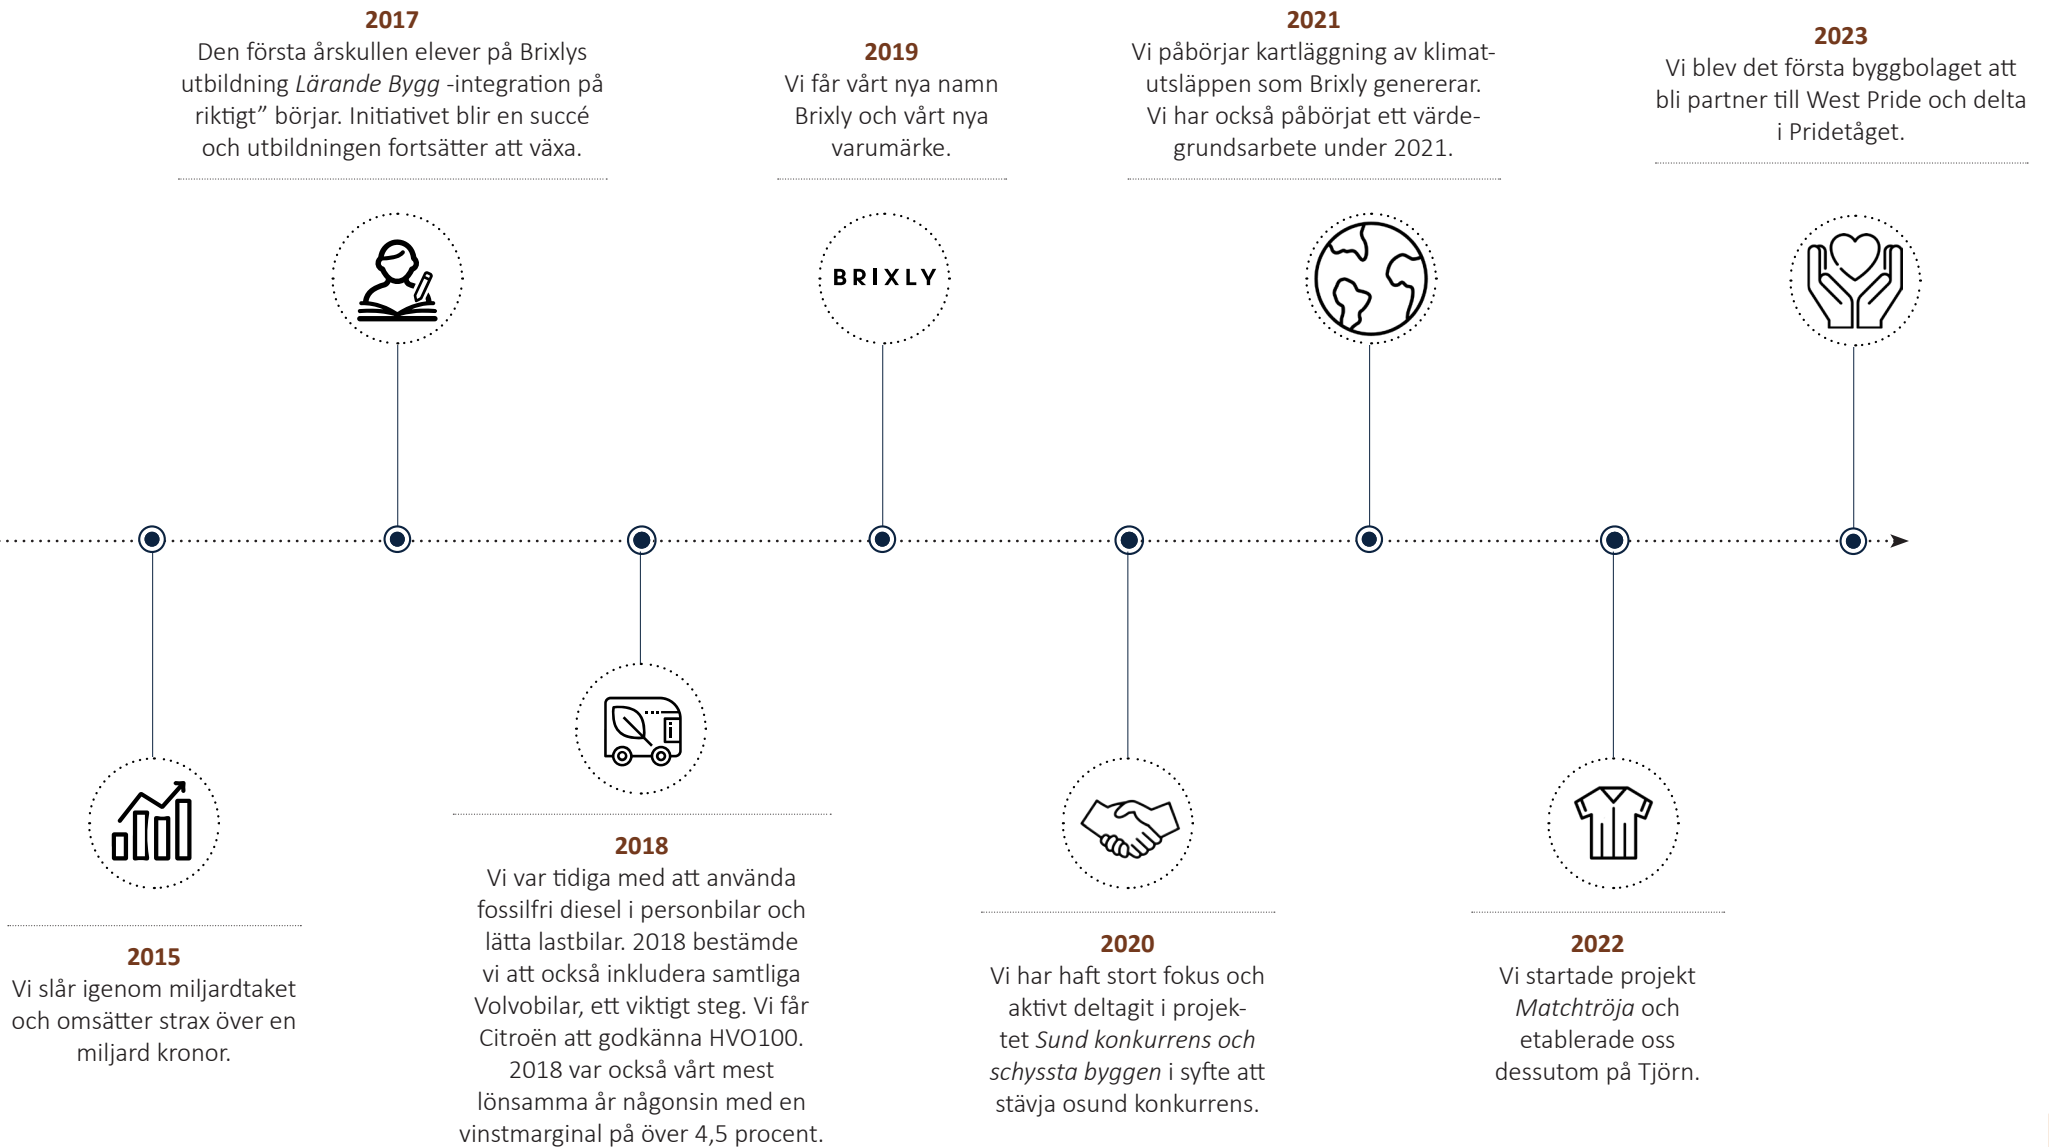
**2017**
Den första årskullen elever på Brixlys utbildning *Lärande Bygg* -integration på riktigt” börjar. Initiativet blir en succé och utbildningen fortsätter att växa.

**2019**
Vi får vårt nya namn Brixly och vårt nya varumärke.

**2021**
Vi påbörjar kartläggning av klimatutsläppen som Brixly genererar. Vi har också påbörjat ett värdegrundsarbete under 2021.

**2023**
Vi blev det första byggbolaget att bli partner till West Pride och delta i Pridetåget.

BRIXLY

**2015**
Vi slår igenom miljardtaket och omsätter strax över en miljard kronor.

**2018**
Vi var tidiga med att använda fossilfri diesel i personbilar och lätta lastbilar. 2018 bestämde vi att också inkludera samtliga Volvobilar, ett viktigt steg. Vi får Citroën att godkänna HVO100. 2018 var också vårt mest lönsamma år någonsin med en vinstmarginal på över 4,5 procent.

**2020**
Vi har haft stort fokus och aktivt deltagit i projektet *Sund konkurrens och schyssta byggen* i syfte att stävja osund konkurrens.

**2022**
Vi startade projekt *Matchtröja* och etablerade oss dessutom på Tjörn.